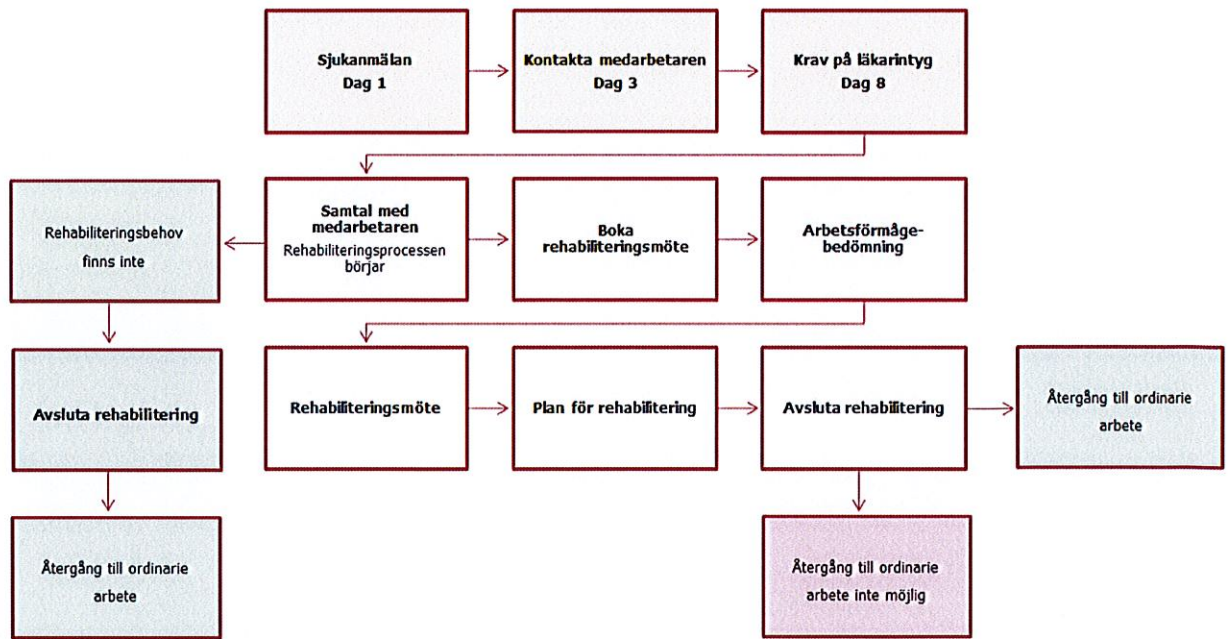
Sjukanmälan
Dag 1

Kontakta medarbetaren
Dag 3

Krav på läkarintyg
Dag 8

Rehabiliteringsbehov finns inte

Samtal med medarbetaren
Rehabiliteringsprocessen börjar

Boka rehabiliteringsmöte

Arbetsförmåge-bedömning

Avsluta rehabilitering

Rehabiliteringsmöte

Plan för rehabilitering

Avsluta rehabilitering

Återgång till ordinarie arbete

Återgång till ordinarie arbete

Återgång till ordinarie arbete inte möjlig